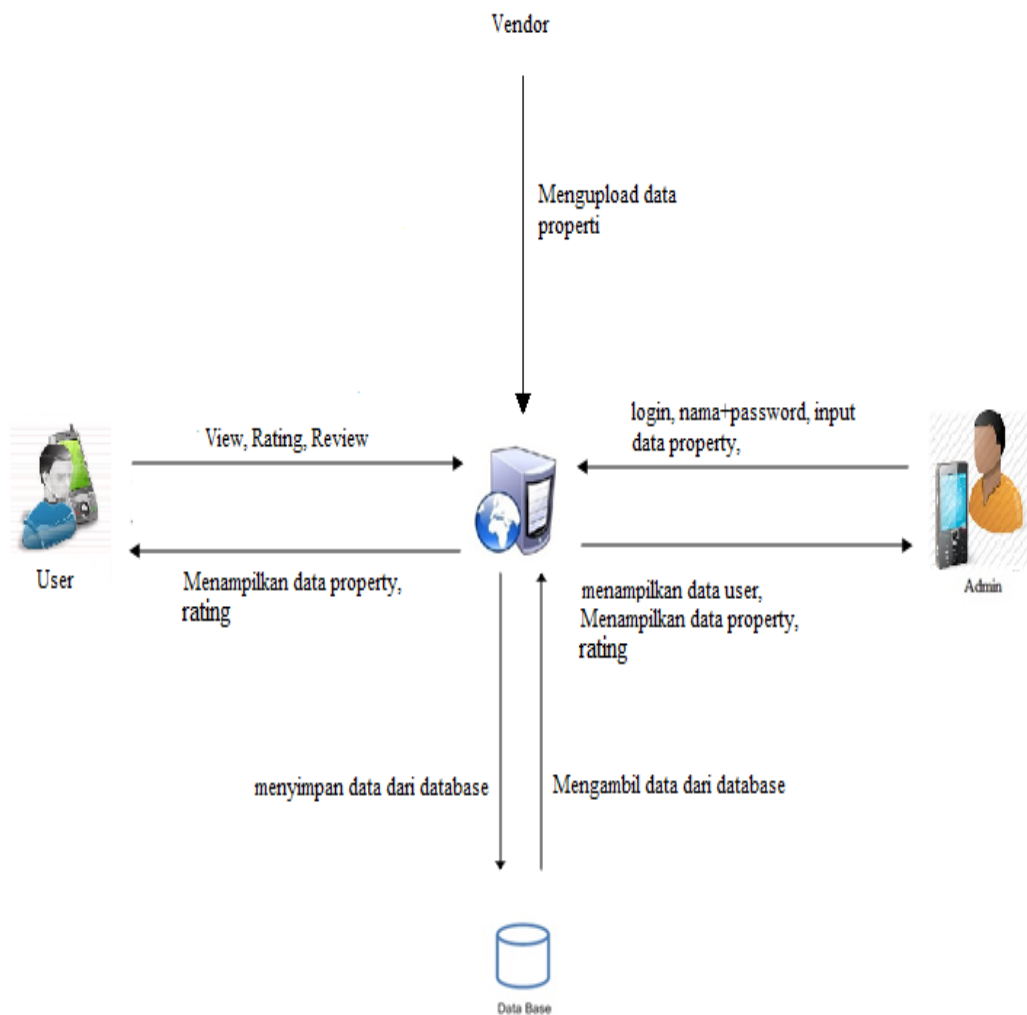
Vendor

Mengupload data properti

View, Rating, Review

login, nama+password, input data property,

User

Menampilkan data property, rating

menampilkan data user, Menampilkan data property, rating

Admin

menyimpan data dari database

Mengambil data dari database

Data Base